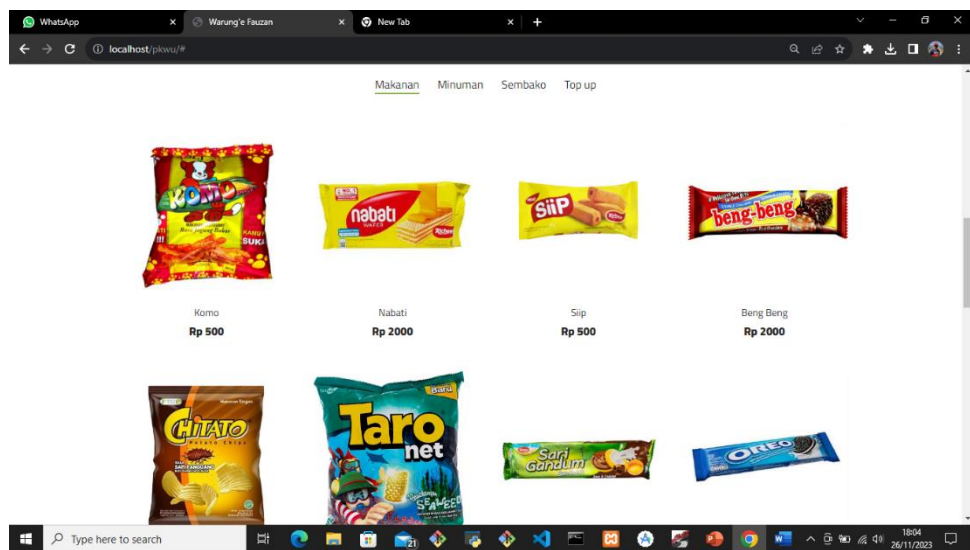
WhatsApp
Warung'e Fauzan
New Tab
localhost/pkwu/#

Makanan Minuman Sembako Top up

KOMO
Komo
Rp 500

nabati
Nabati
Rp 2000

SiiP
Siip
Rp 500

beng-beng
Beng Beng
Rp 2000

CHITATO

Taro net

Sari Gandum

OREO

Type here to search
18:04
26/11/2023